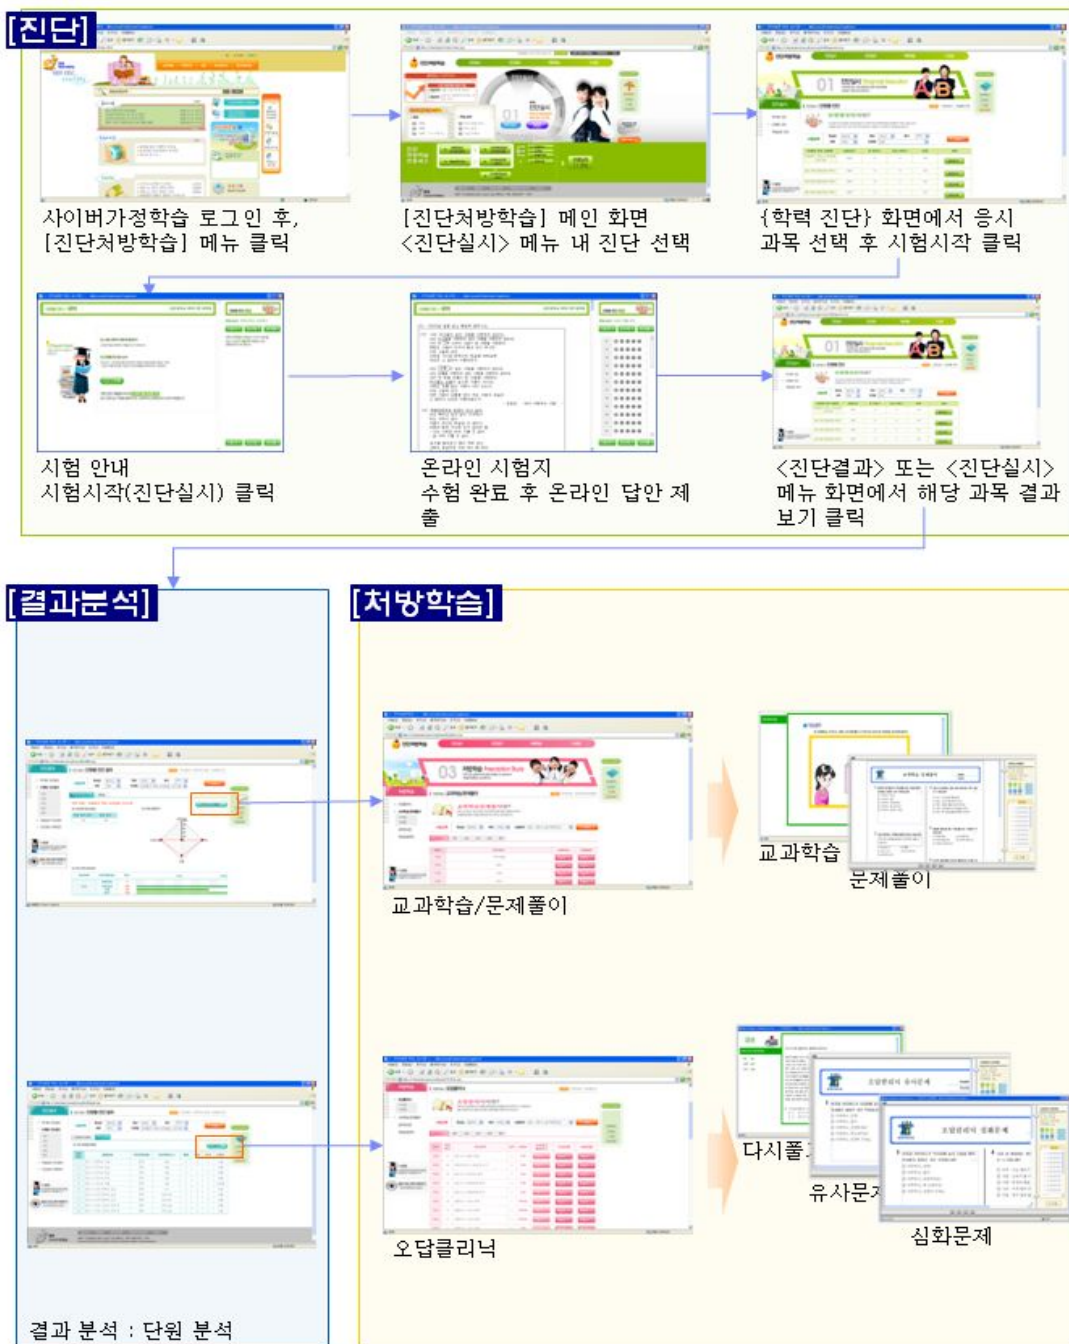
[진단]

사이버가정학습 로그인 후, [진단처방학습] 메뉴 클릭

[진단처방학습] 메인 화면 <진단실시> 메뉴 내 진단 선택

{학력 진단} 화면에서 응시 과목 선택 후 시험시작 클릭

시험 안내
시험시작(진단실시) 클릭

온라인 시험지
수험 완료 후 온라인 답안 제출

<진단결과> 또는 <진단실시> 메뉴 화면에서 해당 과목 결과 보기 클릭

[결과분석]

[처방학습]

교과학습/문제풀이

교과학습

문제풀이

오답클리닉

다시풀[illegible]

유사문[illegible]

심화문제

결과 분석 : 단원 분석